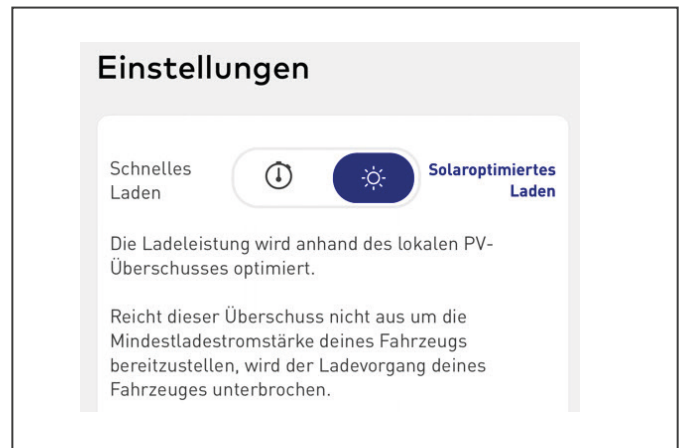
Einstellungen

Schnelles Laden

Solaroptimiertes Laden

Die Ladeleistung wird anhand des lokalen PV-Überschusses optimiert.

Reicht dieser Überschuss nicht aus um die Mindestladestromstärke deines Fahrzeugs bereitzustellen, wird der Ladevorgang deines Fahrzeuges unterbrochen.